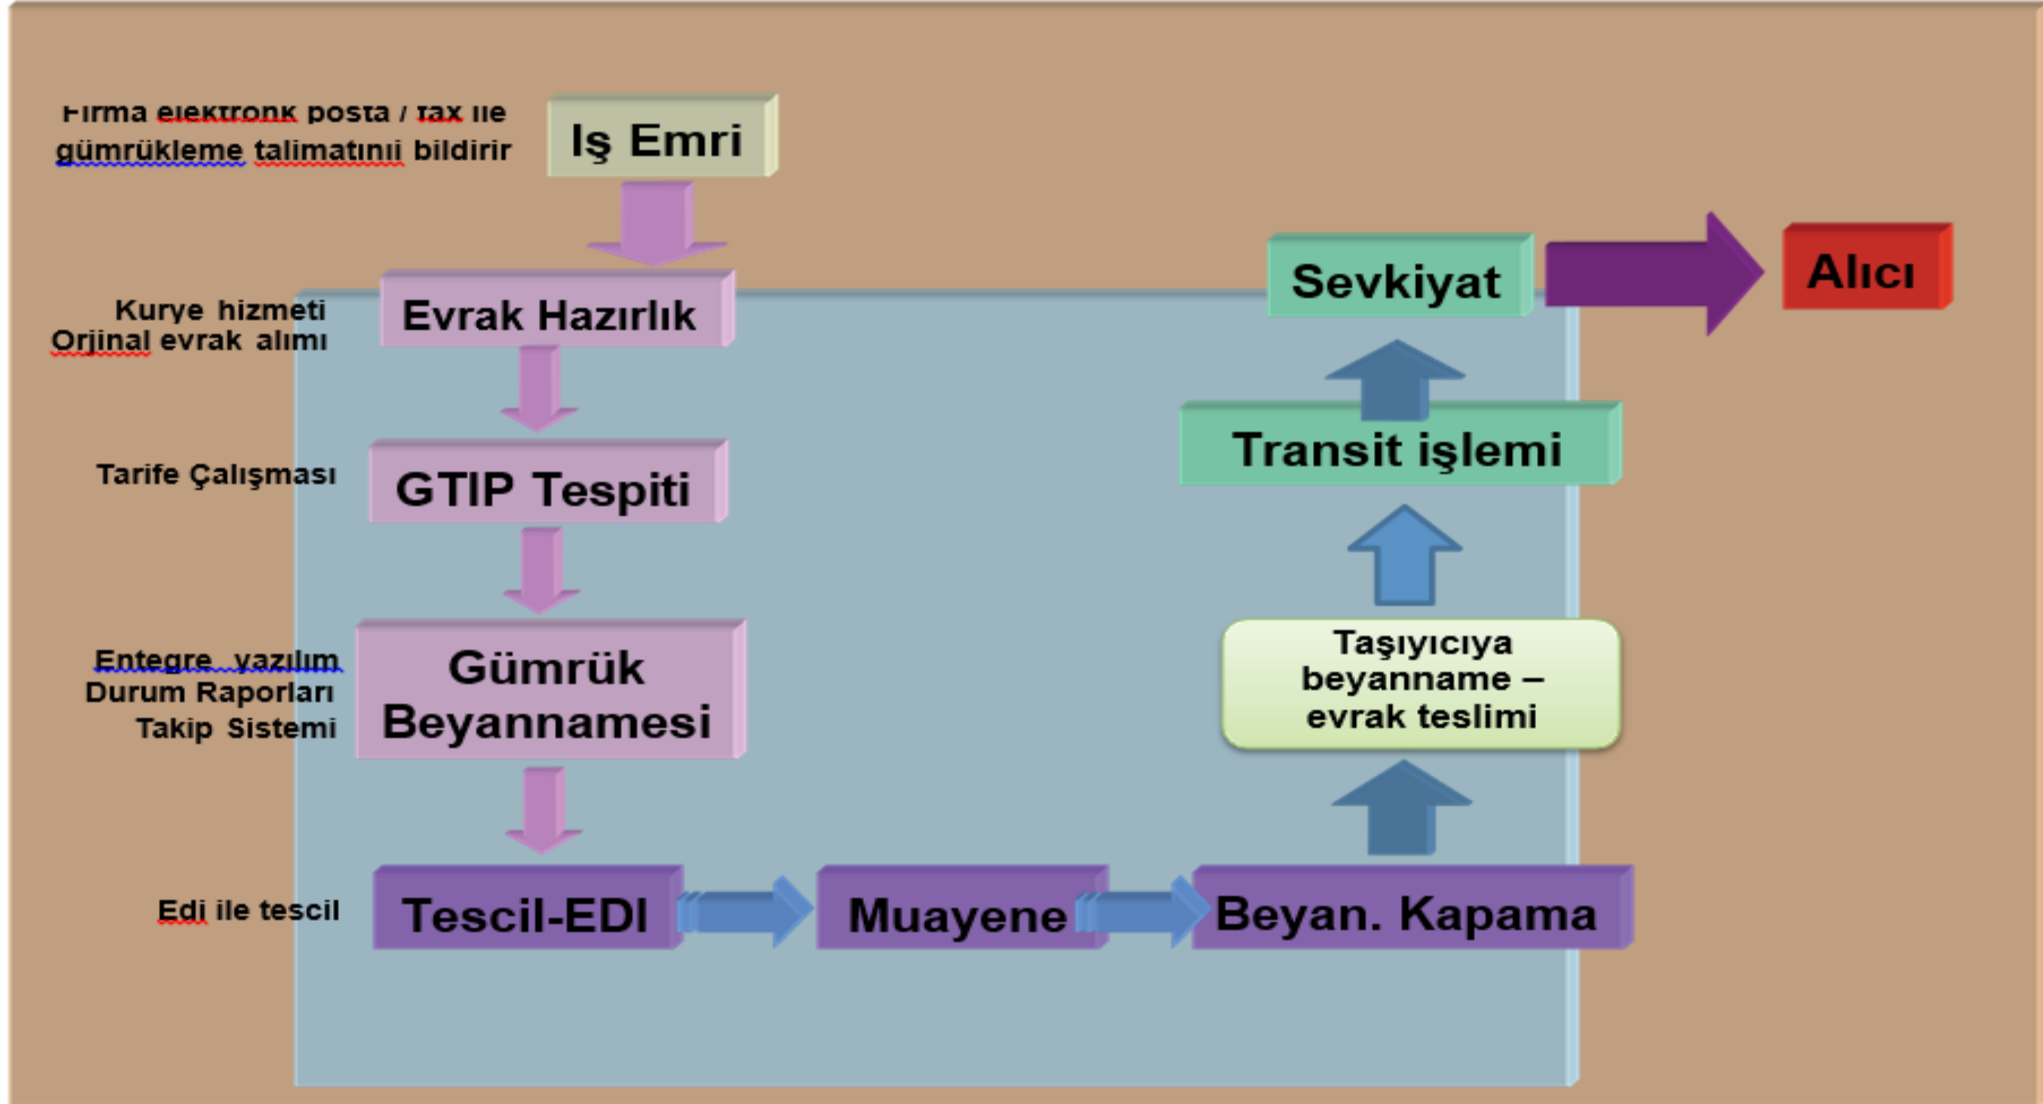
Firma elektronik posta / fax ile gümrükleme talimatını bildirir

Iş Emri

Kurye hizmeti
Orjinal evrak alımı

Evrak Hazırlık

Tarife Çalışması

GTIP Tespiti

Entegre yazılım
Durum Raporları
Takip Sistemi

Gümrük Beyannamesi

Edi ile tescil

Tescil-EDI

Muayene

Beyan. Kapama

Taşıyıcıya beyanname – evrak teslimi

Transit işlemi

Sevkiyat

Alıcı